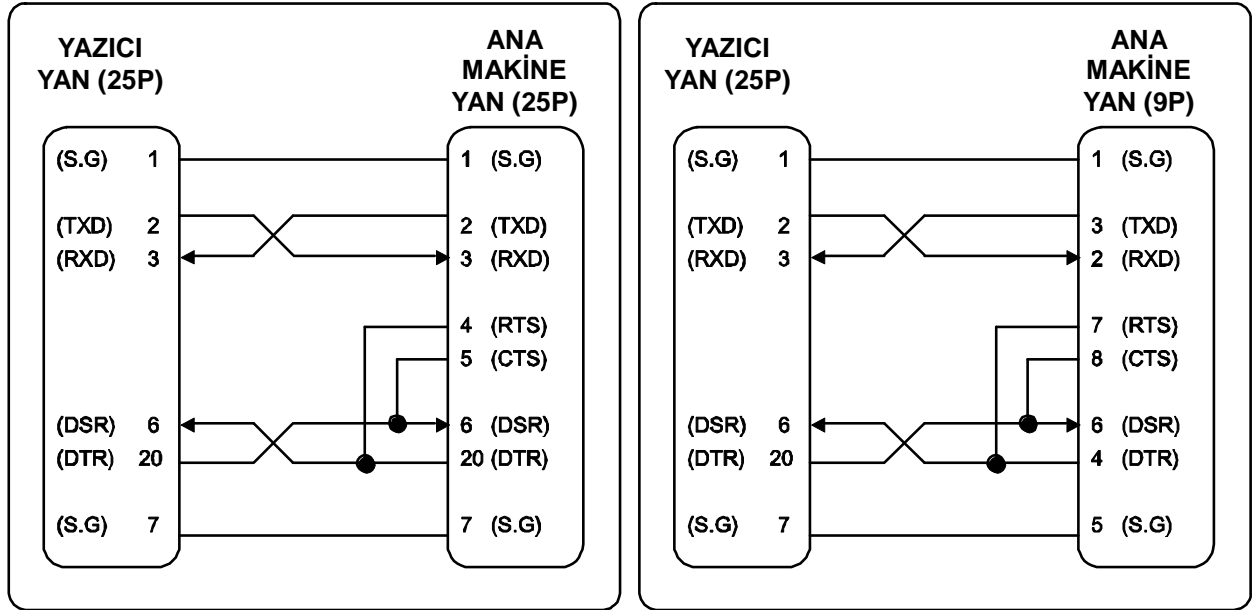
YAZICI YAN (25P)

ANA MAKİNE YAN (25P)

(S.G) 1
(TXD) 2
(RXD) 3
(DSR) 6
(DTR) 20
(S.G) 7

1 (S.G)
2 (TXD)
3 (RXD)
4 (RTS)
5 (CTS)
6 (DSR)
20 (DTR)
7 (S.G)

YAZICI YAN (25P)

ANA MAKİNE YAN (9P)

(S.G) 1
(TXD) 2
(RXD) 3
(DSR) 6
(DTR) 20
(S.G) 7

1 (S.G)
3 (TXD)
2 (RXD)
7 (RTS)
8 (CTS)
6 (DSR)
4 (DTR)
5 (S.G)